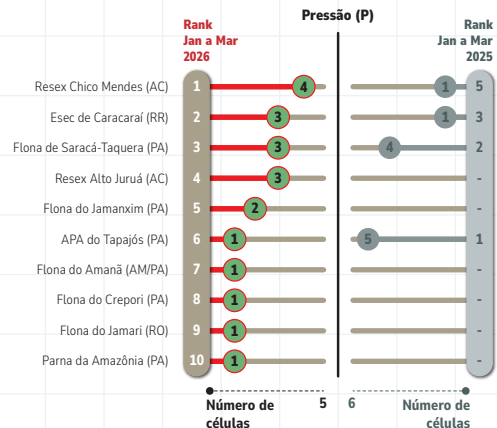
Pressão (P)

Rank Jan a Mar 2026

Rank Jan a Mar 2025

| | Rank Jan a Mar 2026 | | | Rank Jan a Mar 2025 |
|---|---|---|---|---|
| Resex Chico Mendes (AC) | 1 | 4 | 1 | 5 |
| Esec de Caracaraí (RR) | 2 | 3 | 1 | 3 |
| Flona de Saracá-Taquera (PA) | 3 | 3 | 4 | 2 |
| Resex Alto Juruá (AC) | 4 | 3 | | - |
| Flona do Jamanxim (PA) | 5 | 2 | | - |
| APA do Tapajós (PA) | 6 | 1 | 5 | 1 |
| Flona do Amanã (AM/PA) | 7 | 1 | | - |
| Flona do Crepori (PA) | 8 | 1 | | - |
| Flona do Jamari (RO) | 9 | 1 | | - |
| Parna da Amazônia (PA) | 10 | 1 | | - |

Número de células 5

6 Número de células